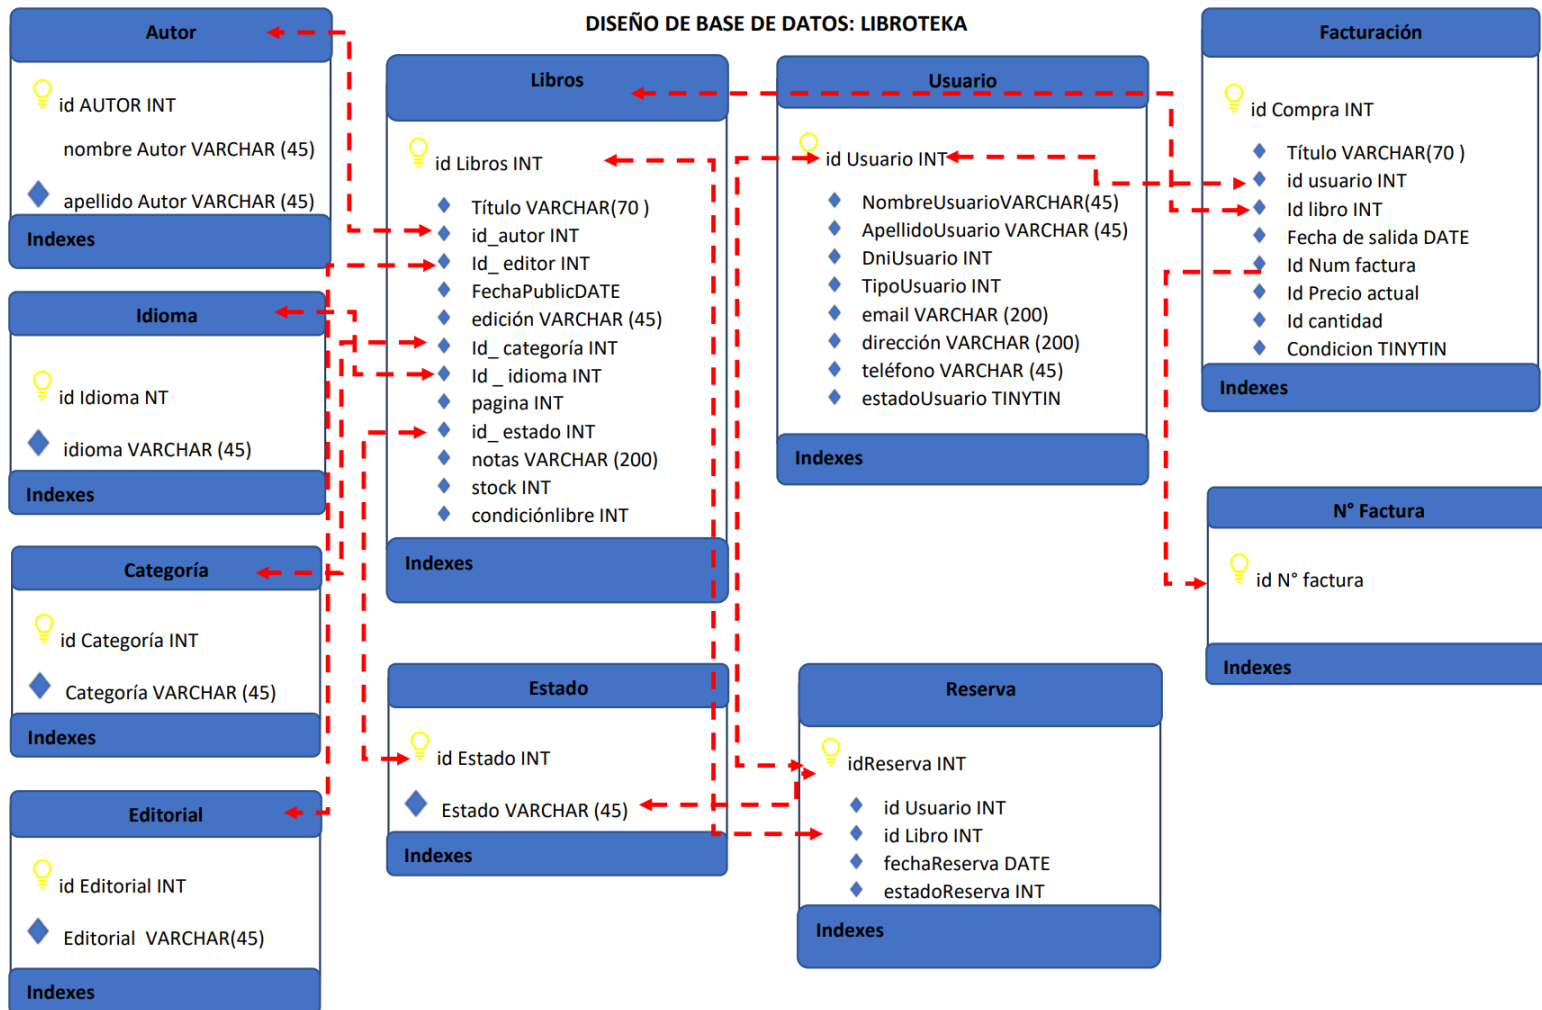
DISEÑO DE BASE DE DATOS: LIBROTEKA

Autor

id AUTOR INT

nombre Autor VARCHAR (45)

apellido Autor VARCHAR (45)

Indexes

Idioma

id Idioma NT

idioma VARCHAR (45)

Indexes

Categoría

id Categoría INT

Categoría VARCHAR (45)

Indexes

Editorial

id Editorial INT

Editorial VARCHAR(45)

Indexes

Libros

id Libros INT

Título VARCHAR(70 )
id_autor INT
Id_ editor INT
FechaPublicDATE
edición VARCHAR (45)
Id_ categoría INT
Id _ idioma INT
pagina INT
id_ estado INT
notas VARCHAR (200)
stock INT
condiciónlibre INT

Indexes

Estado

id Estado INT

Estado VARCHAR (45)

Indexes

Usuario

id Usuario INT

NombreUsuarioVARCHAR(45)
ApellidoUsuario VARCHAR (45)
DniUsuario INT
TipoUsuario INT
email VARCHAR (200)
dirección VARCHAR (200)
teléfono VARCHAR (45)
estadoUsuario TINYTIN

Indexes

Reserva

idReserva INT

id Usuario INT
id Libro INT
fechaReserva DATE
estadoReserva INT

Indexes

Facturación

id Compra INT

Título VARCHAR(70 )
id usuario INT
Id libro INT
Fecha de salida DATE
Id Num factura
Id Precio actual
Id cantidad
Condicion TINYTIN

Indexes

N° Factura

id N° factura

Indexes